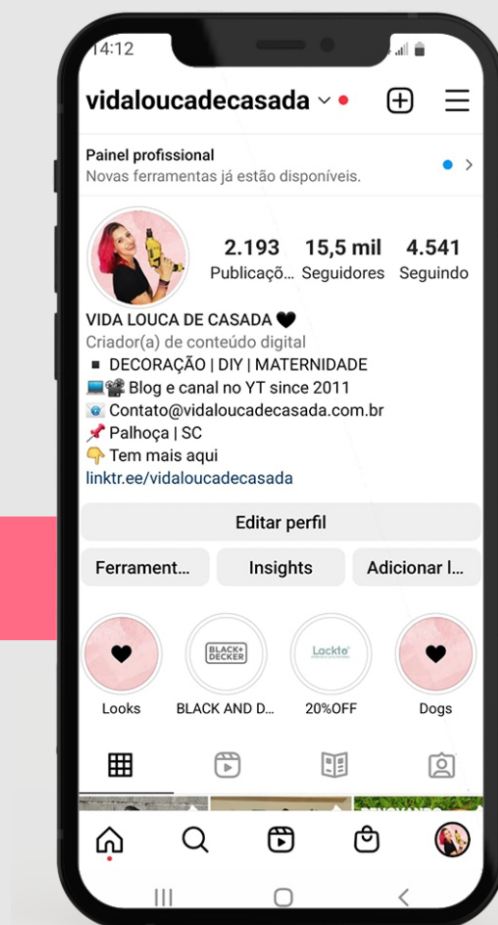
14:12

vidaloucadecasada

Painel profissional
Novas ferramentas já estão disponíveis.

2.193 Publicaçõ...
15,5 mil Seguidores
4.541 Seguindo

VIDA LOUCA DE CASADA 🖤
Criador(a) de conteúdo digital
▪ DECORAÇÃO | DIY | MATERNIDADE
💻📽 Blog e canal no YT since 2011
📧 Contato@vidaloucadecasada.com.br
📌 Palhoça | SC
👇 Tem mais aqui
linktr.ee/vidaloucadecasada

Editar perfil
Ferrament...
Insights
Adicionar l...

Looks
BLACK+DECKER
BLACK AND D...
Lackte
20%OFF
Dogs